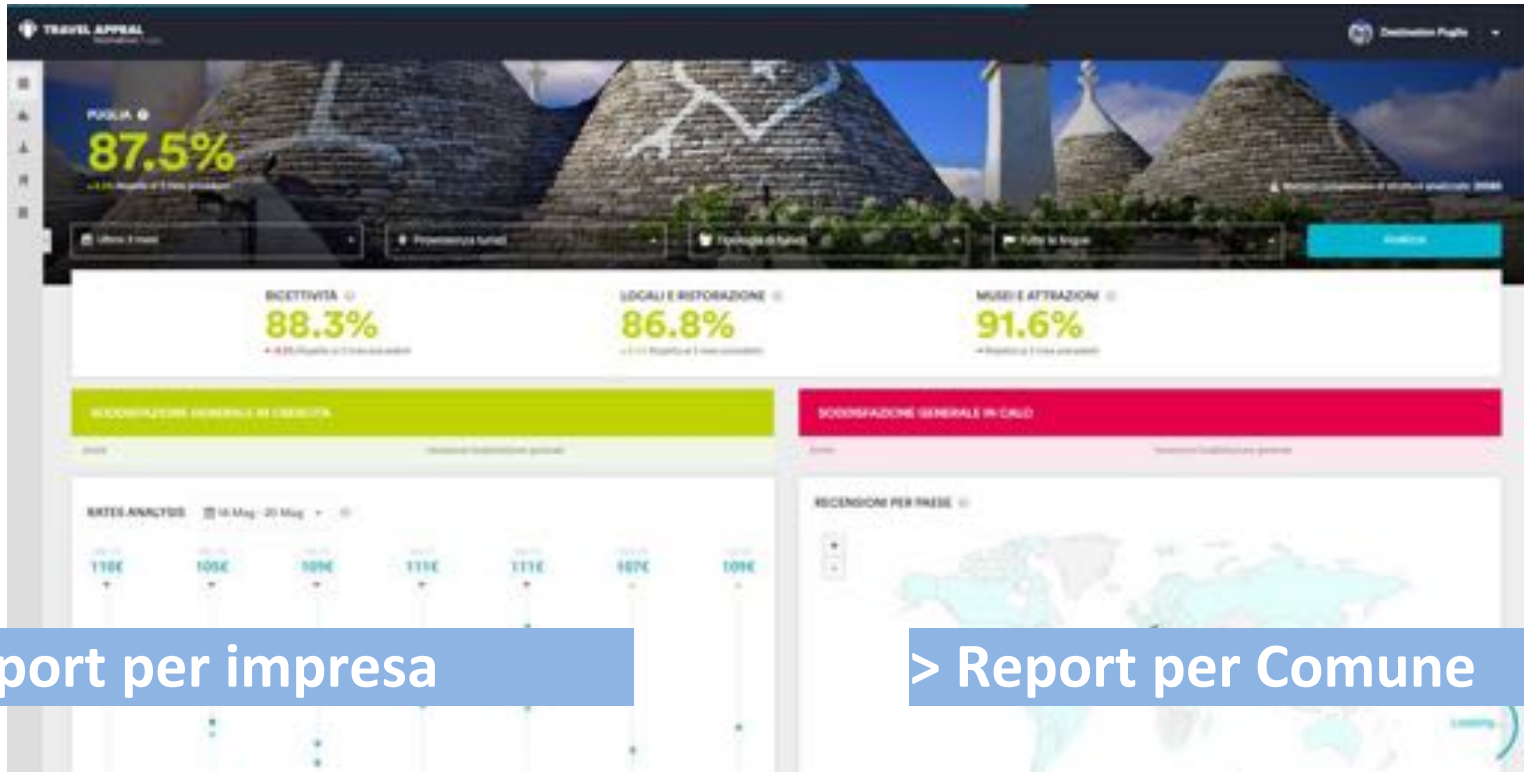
TRAVEL APPEAL

Destination Puglia

PUGLIA

87.5%

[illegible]

Ultimi 3 mesi

Provenienza turisti

Tipologia di turisti

Tutte le lingue

Analizza

RICETTIVITÀ

88.3%

LOCALI E RISTORAZIONE

86.8%

MUSEI E ATTRAZIONI

91.6%

SODDISFAZIONE GENERALE IN CRESCITA

SODDISFAZIONE GENERALE IN CALO

RATES ANALYSIS 14 Mag - 20 Mag

110€ 105€ 109€ 111€ 111€ 107€ 109€

RECENSIONI PER PAESE

port per impresa

> Report per Comune

Loading